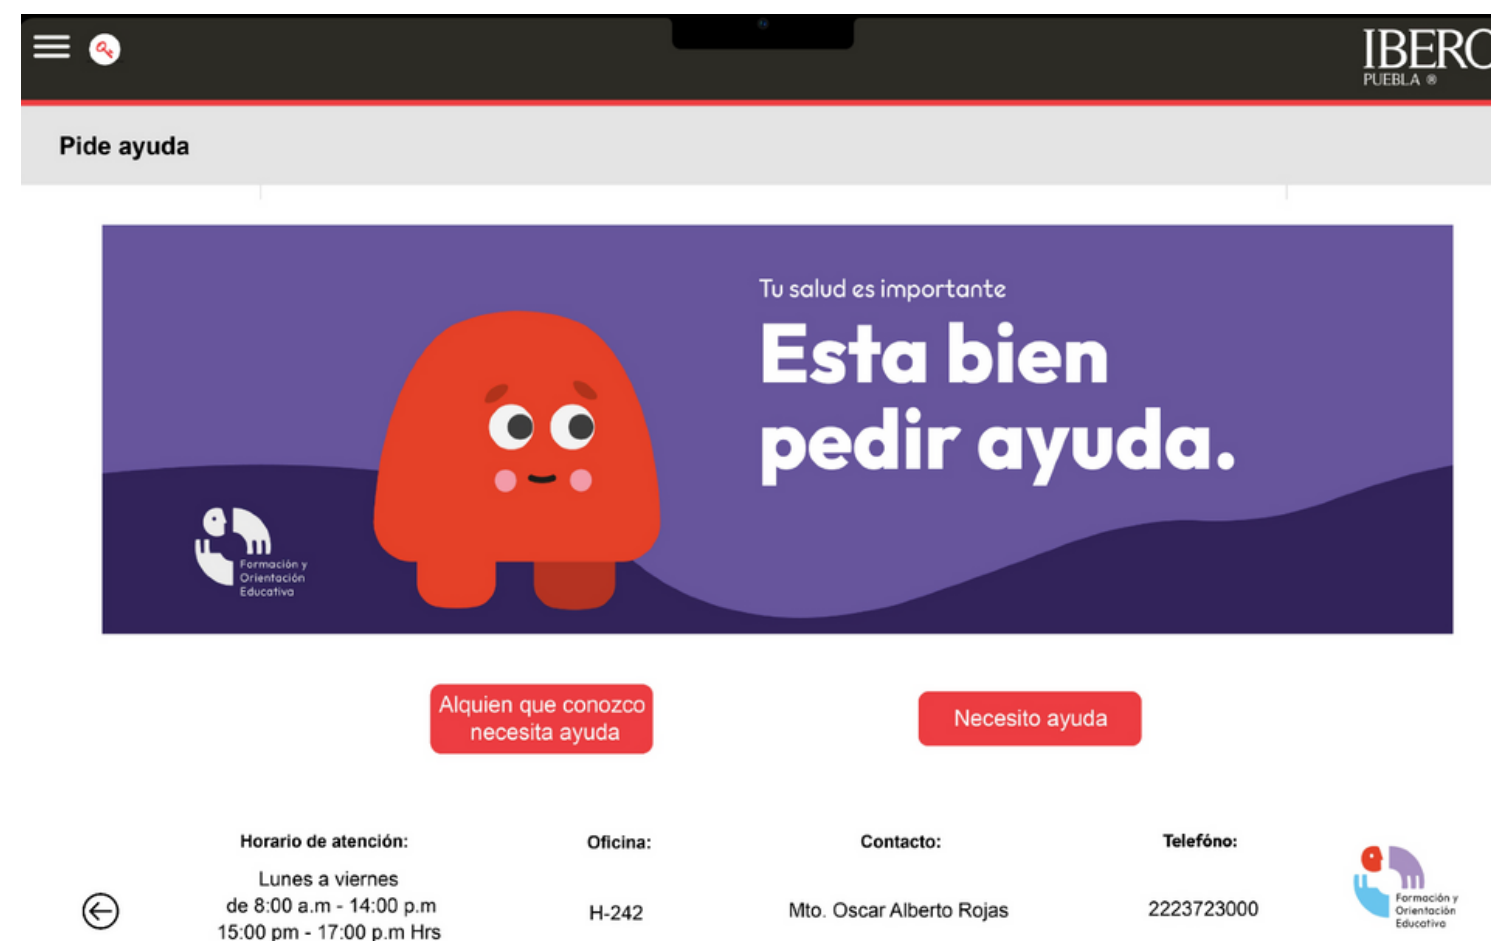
IBERO
PUEBLA ®

Pide ayuda

Tu salud es importante
Esta bien pedir ayuda.

Formación y Orientación Educativa

Alquien que conozco necesita ayuda

Necesito ayuda

| Horario de atención: | Oficina: | Contacto: | Telefóno: |
|---|---|---|---|
| Lunes a viernes de 8:00 a.m - 14:00 p.m 15:00 pm - 17:00 p.m Hrs | H-242 | Mto. Oscar Alberto Rojas | 2223723000 |

Formación y Orientación Educativa